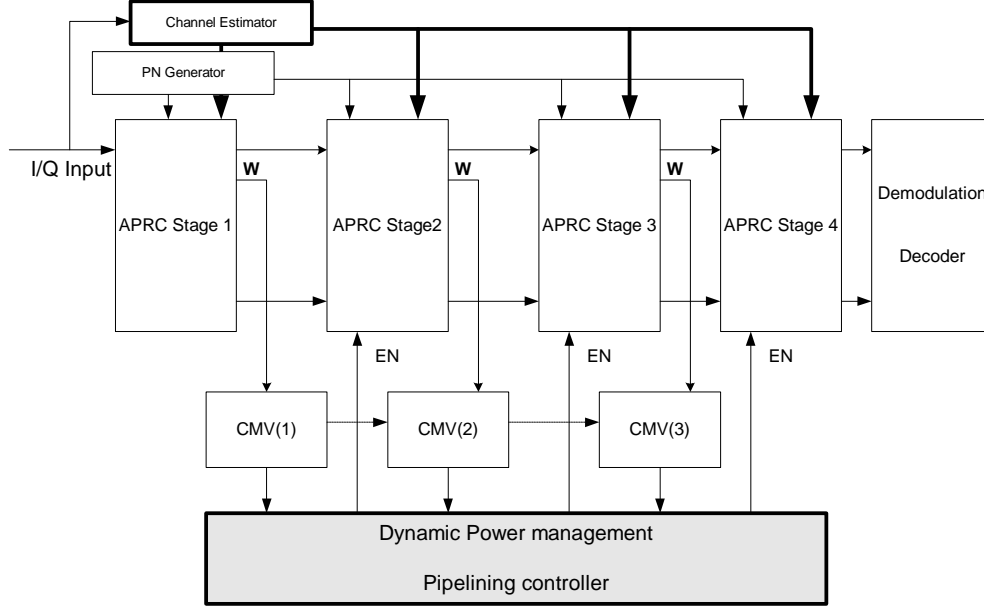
Channel Estimator

PN Generator

I/Q Input

W

APRC Stage 1

APRC Stage2

W

APRC Stage 3

W

APRC Stage 4

Demodulation

Decoder

EN

EN

EN

CMV(1)

CMV(2)

CMV(3)

Dynamic Power management

Pipelining controller